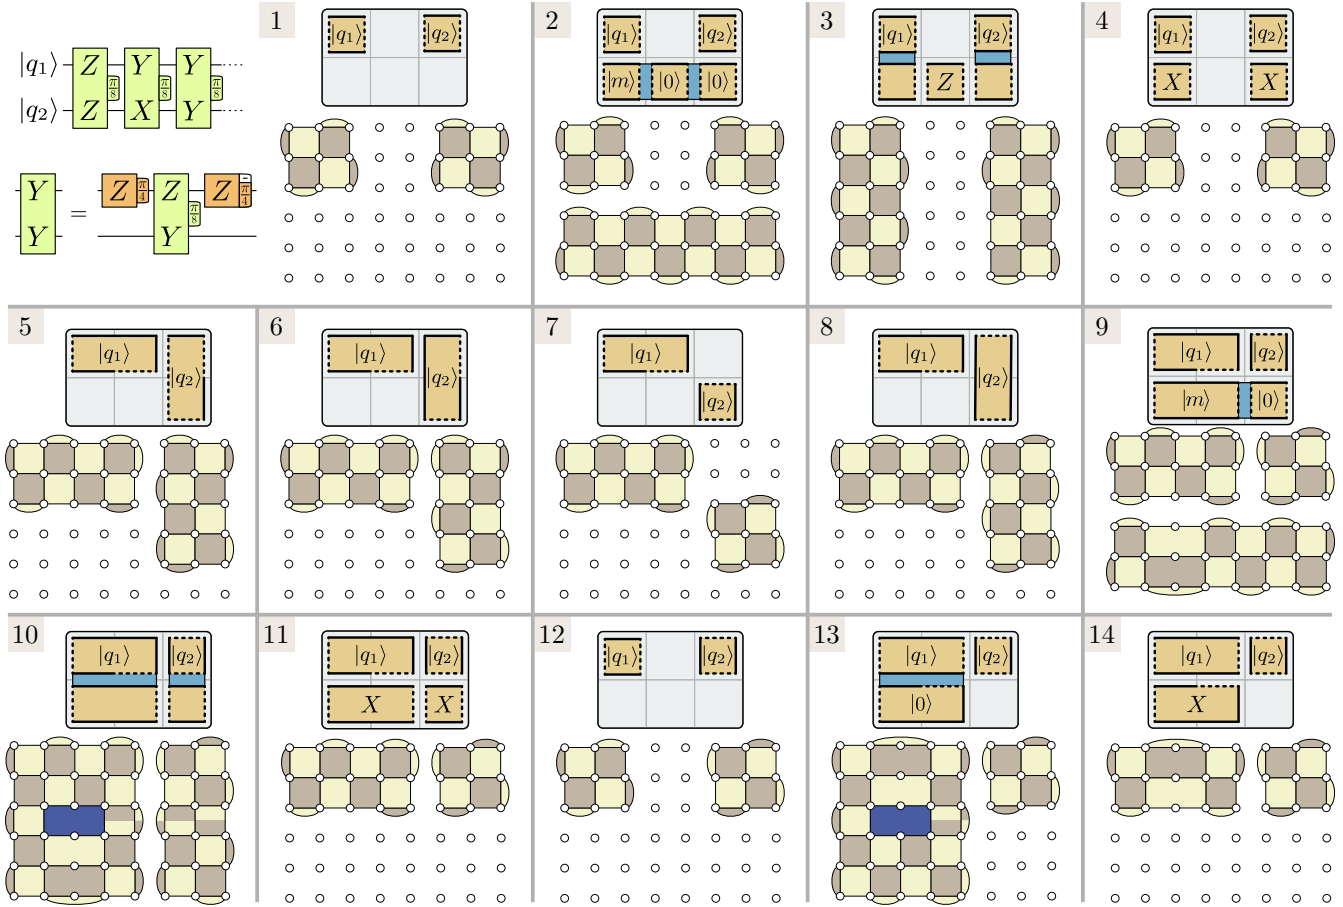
$|q_1\rangle$ Z Y Y $\frac{\pi}{8}$ $\frac{\pi}{8}$ $\frac{\pi}{8}$
$|q_2\rangle$ Z X Y

Y Y = Z $\frac{\pi}{4}$ Z Y $\frac{\pi}{8}$ Z $\frac{-\pi}{4}$

1 $|q_1\rangle$ $|q_2\rangle$

2 $|q_1\rangle$ $|q_2\rangle$ $|m\rangle$ $|0\rangle$ $|0\rangle$

3 $|q_1\rangle$ $|q_2\rangle$ Z

4 $|q_1\rangle$ $|q_2\rangle$ X X

5 $|q_1\rangle$ $|q_2\rangle$

6 $|q_1\rangle$ $|q_2\rangle$

7 $|q_1\rangle$ $|q_2\rangle$

8 $|q_1\rangle$ $|q_2\rangle$

9 $|q_1\rangle$ $|q_2\rangle$ $|m\rangle$ $|0\rangle$

10 $|q_1\rangle$ $|q_2\rangle$

11 $|q_1\rangle$ $|q_2\rangle$ X X

12 $|q_1\rangle$ $|q_2\rangle$

13 $|q_1\rangle$ $|q_2\rangle$ $|0\rangle$

14 $|q_1\rangle$ $|q_2\rangle$ X